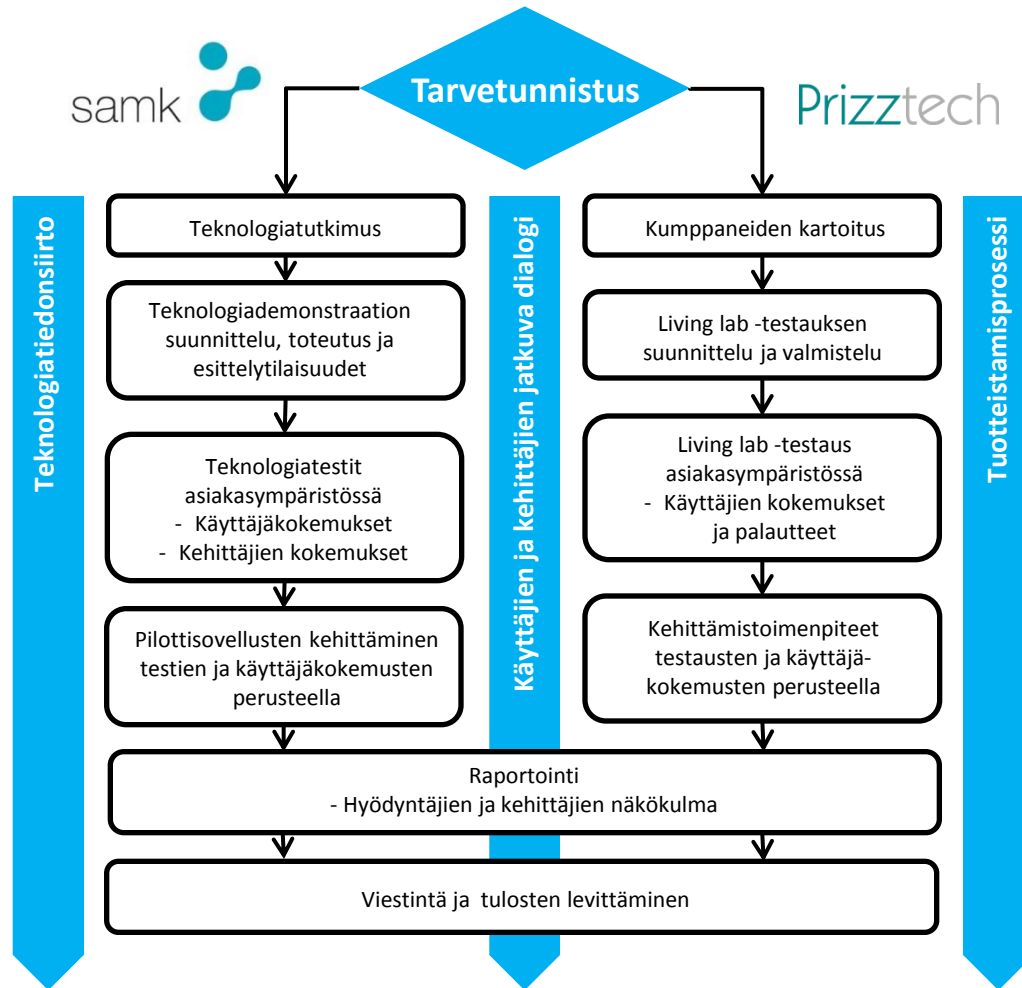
samk

Tarvetunnistus

Prizztech

Teknologiatiedonsiirto

Teknologiatutkimus

Teknologiademonstraation suunnittelu, toteutus ja esittelytilaisuudet

Teknologiatestit asiakasympäristössä
- Käyttäjäkokemukset
- Kehittäjien kokemukset

Pilottisovellusten kehittäminen testien ja käyttäjäkokemusten perusteella

Käyttäjien ja kehittäjien jatkuva dialogi

Kumppaneiden kartoitus

Living lab -testauksen suunnittelu ja valmistelu

Living lab -testaus asiakasympäristössä
- Käyttäjien kokemukset ja palautteet

Kehittämistoimenpiteet testausten ja käyttäjäkokemusten perusteella

Tuotteistamisprosessi

Raportointi
- Hyödyntäjien ja kehittäjien näkökulma

Viestintä ja tulosten levittäminen